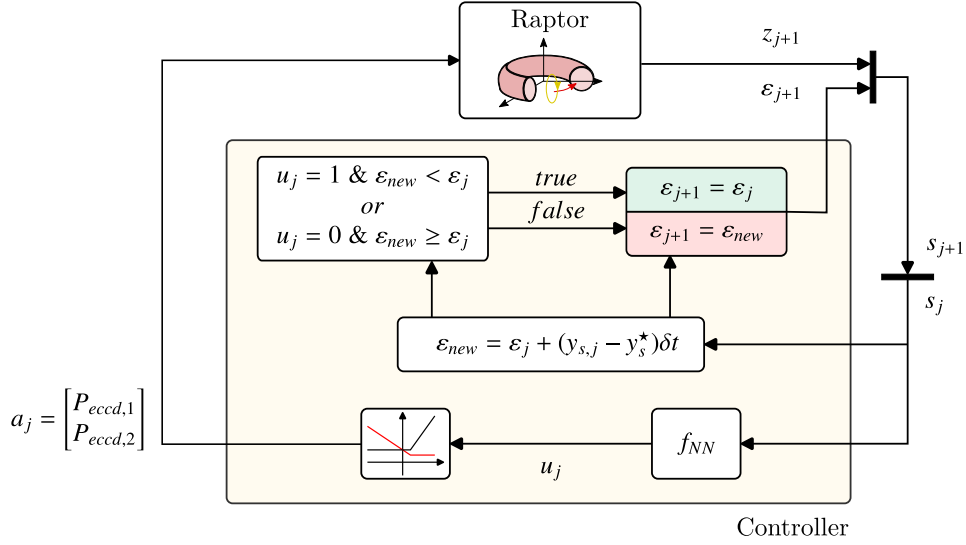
Raptor

$z_{j+1}$

$\varepsilon_{j+1}$

$u_j = 1$ & $\varepsilon_{new} < \varepsilon_j$
$or$
$u_j = 0$ & $\varepsilon_{new} \geq \varepsilon_j$

$true$

$false$

$\varepsilon_{j+1} = \varepsilon_j$

$\varepsilon_{j+1} = \varepsilon_{new}$

$s_{j+1}$

$s_j$

$\varepsilon_{new} = \varepsilon_j + (y_{s,j} - y_s^\star)\delta t$

$a_j = \begin{bmatrix} P_{eccd,1} \\ P_{eccd,2} \end{bmatrix}$

$f_{NN}$

$u_j$

Controller